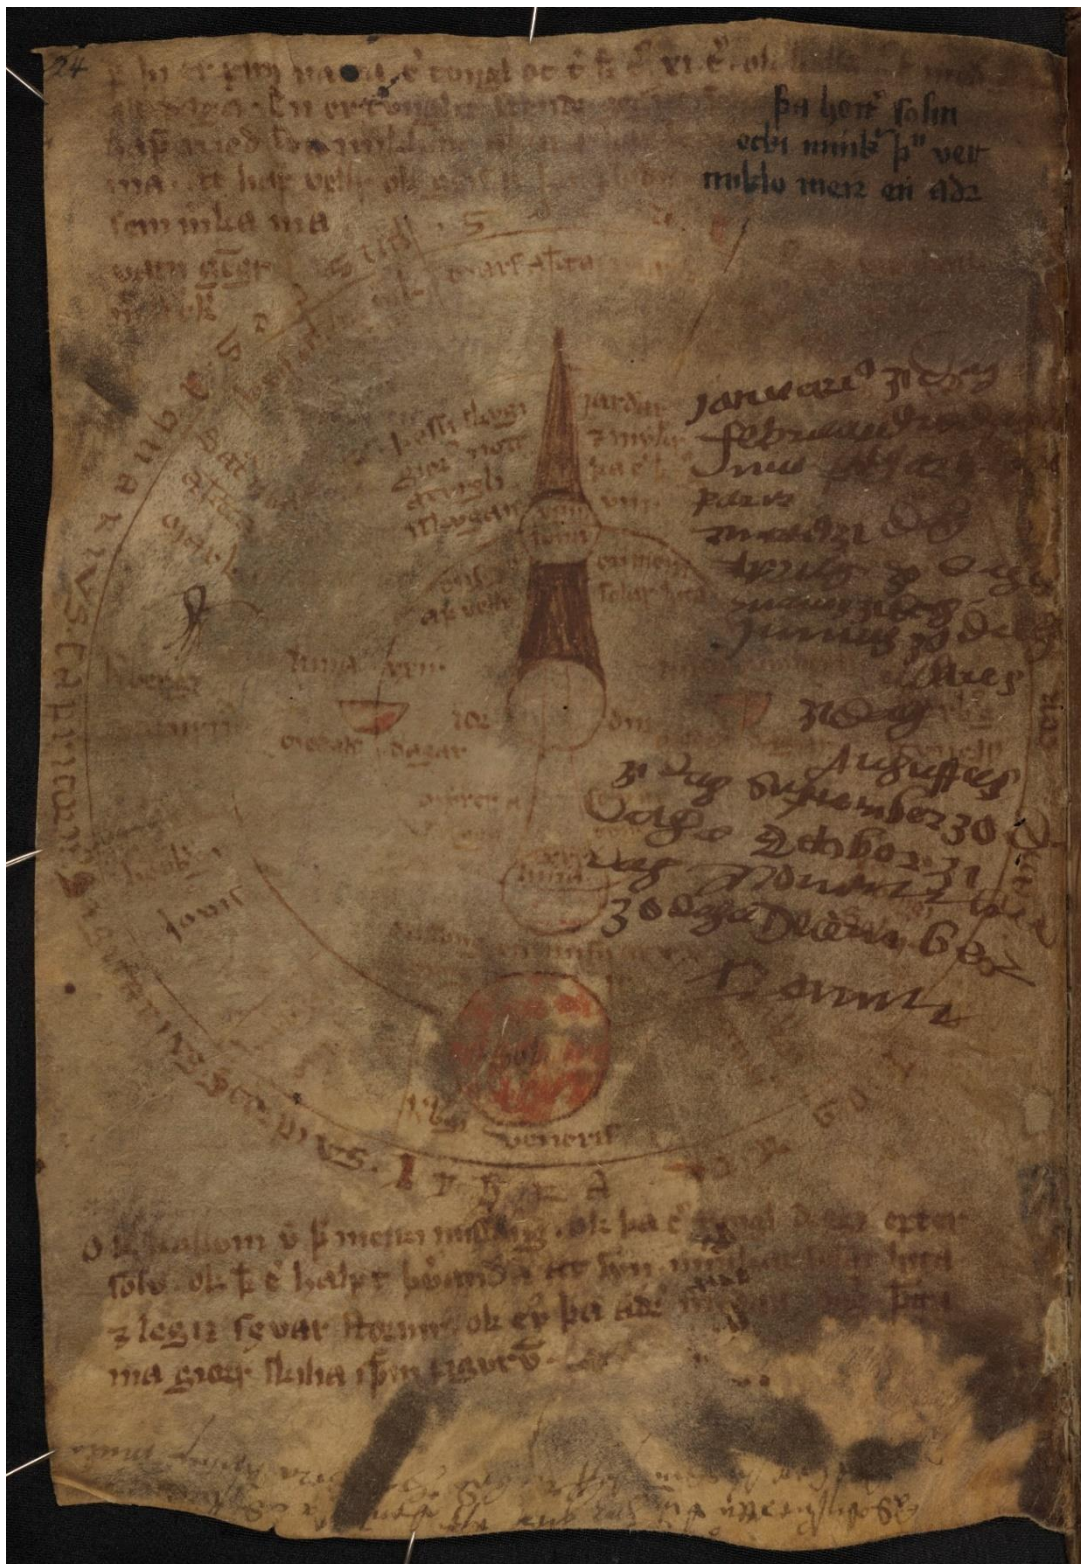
24 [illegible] vi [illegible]
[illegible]
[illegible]
ma. et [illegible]
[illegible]

þa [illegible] sólin
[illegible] minni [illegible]
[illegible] meiri en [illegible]

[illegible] S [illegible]

Januarius 31 dag
Februarius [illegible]
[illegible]
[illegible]
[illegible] 30 dag
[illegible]
Junius 30 dag
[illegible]
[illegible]
Augustus
31 dag September 30
dag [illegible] 31
dag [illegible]
30 daga December
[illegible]

jardar
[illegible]
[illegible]
Jupiter
sol
luna
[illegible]
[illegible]
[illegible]
Venerius

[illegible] S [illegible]

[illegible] ok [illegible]
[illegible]
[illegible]
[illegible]

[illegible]
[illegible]